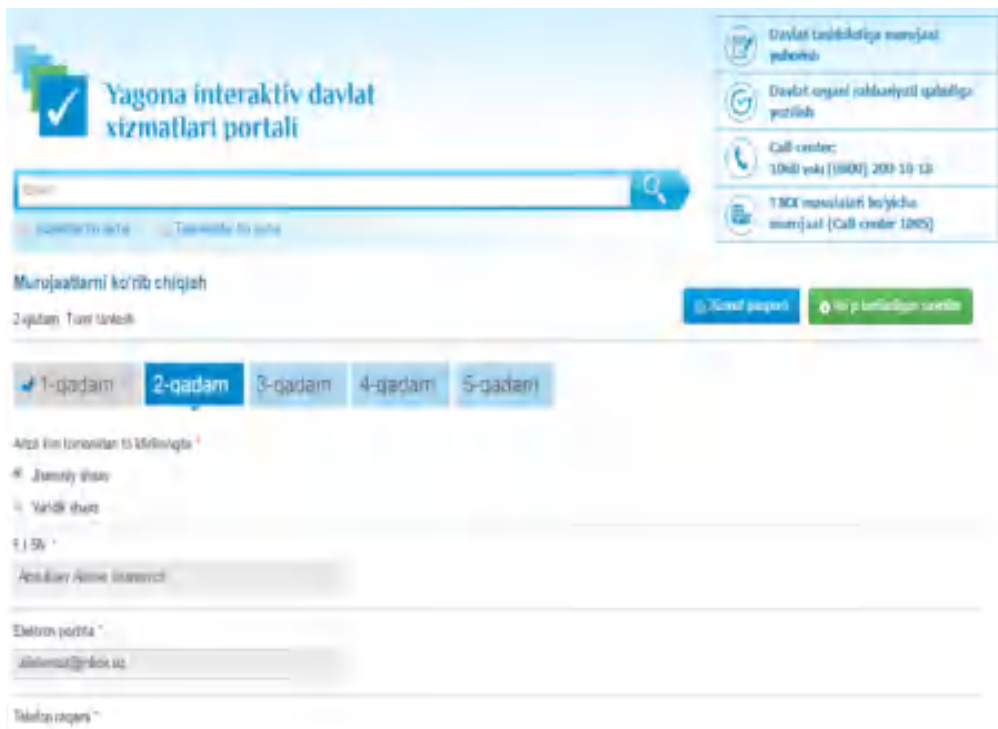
Yagona interaktiv davlat xizmatlari portali

Davlat tashkilotiga murojaat yuborish

Davlat organi rahbariyati qabuliga yozilish

Call-center:
1060 yoki (0800) 200-10-13

YIDX masalalari bo'yicha murojaat (Call-center 1085)

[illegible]

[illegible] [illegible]

Murojaatlarni ko'rib chiqish

2-qadam. Turni tanlash

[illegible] Bizni pasporti

Yo'p ko'rilishiga savollar

1-qadam

2-qadam

3-qadam

4-qadam

5-qadam

Ariza kim tomonidan to'ldirilmoqda *

Jismoniy shaxs

Yuridik shaxs

F.I.Sh. *

Abdullaev Alisher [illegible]

Elektron pochta *

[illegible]@inbox.uz

Telefon raqami *